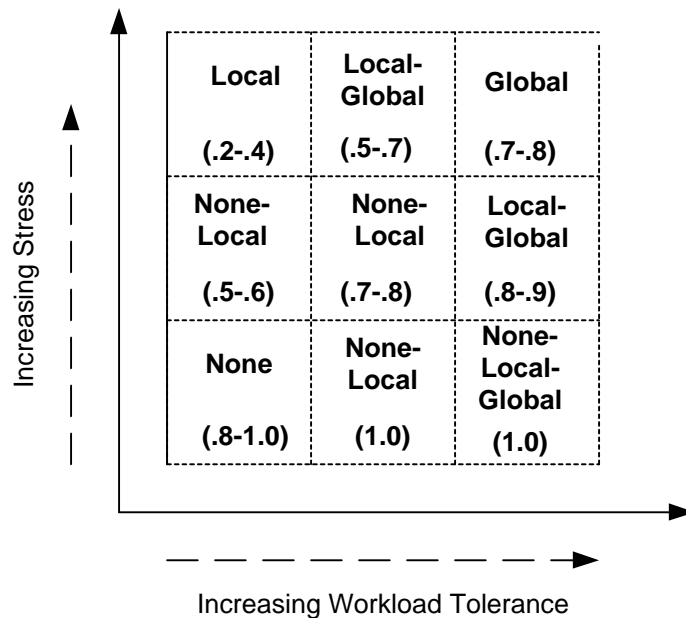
Increasing Stress

| Local (.2-.4) | Local-Global (.5-.7) | Global (.7-.8) |
|---|---|---|
| None-Local (.5-.6) | None-Local (.7-.8) | Local-Global (.8-.9) |
| None (.8-1.0) | None-Local (1.0) | None-Local-Global (1.0) |

Increasing Workload Tolerance